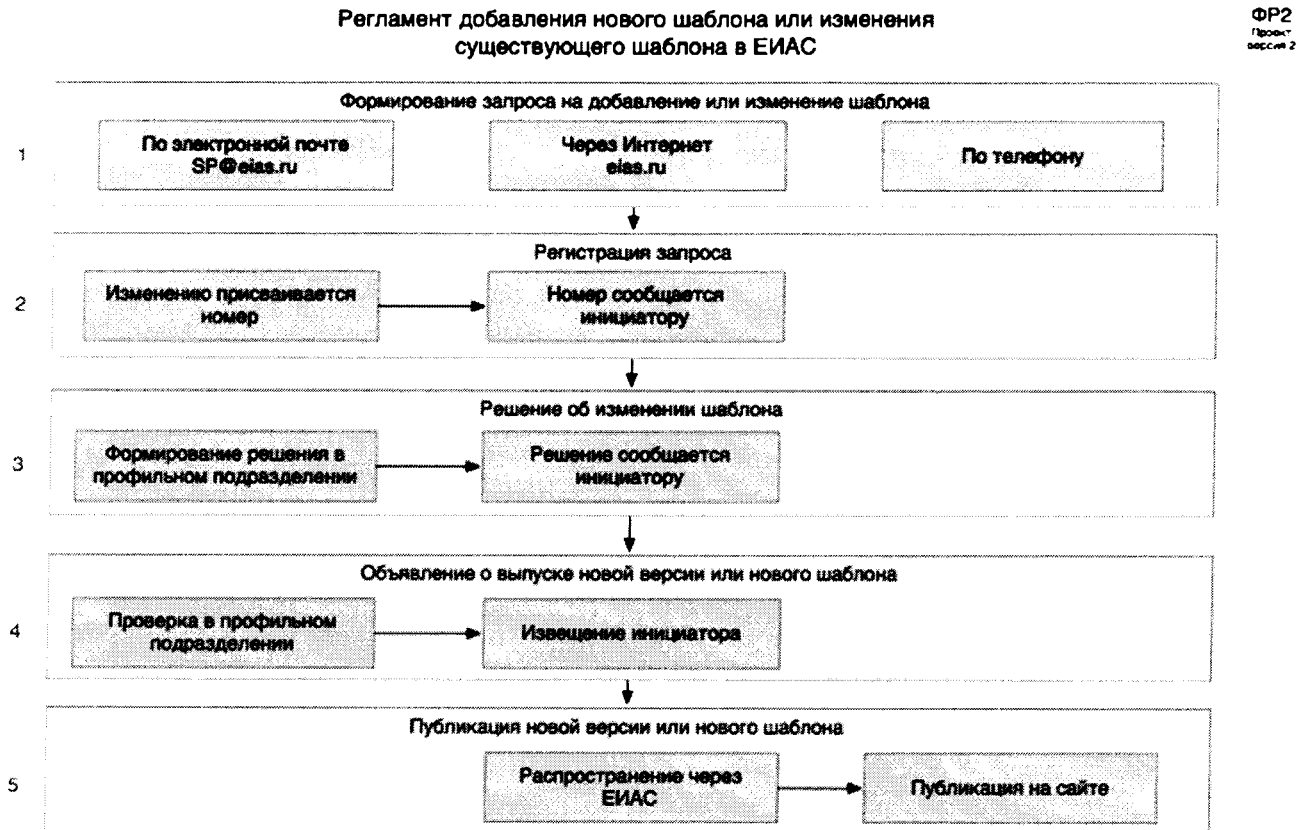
Регламент добавления нового шаблона или изменения существующего шаблона в ЕИАС

ФР2
Проект
версия 2

Формирование запроса на добавление или изменение шаблона

1

По электронной почте SP@eias.ru

Через Интернет eias.ru

По телефону

Регистрация запроса

2

Изменению присваивается номер

Номер сообщается инициатору

Решение об изменении шаблона

3

Формирование решения в профильном подразделении

Решение сообщается инициатору

Объявление о выпуске новой версии или нового шаблона

4

Проверка в профильном подразделении

Извещение инициатора

Публикация новой версии или нового шаблона

5

Распространение через ЕИАС

Публикация на сайте